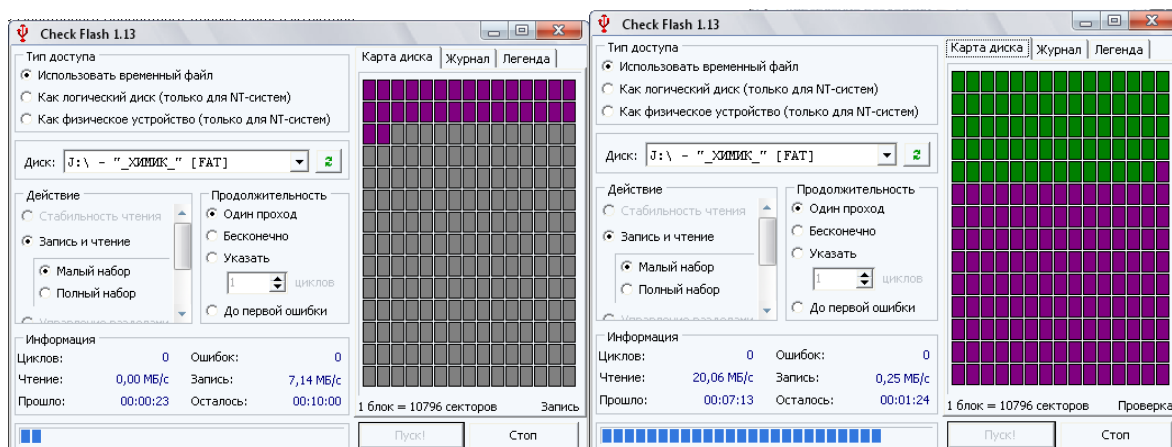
Check Flash 1.13

Тип доступа
Использовать временный файл
Как логический диск (только для NT-систем)
Как физическое устройство (только для NT-систем)

Диск: J:\ - "_ХИМИК_" [FAT]

Действие
Стабильность чтения
Запись и чтение
Малый набор
Полный набор
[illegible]

Продолжительность
Один проход
Бесконечно
Указать
1 циклов
До первой ошибки

Информация
Циклов: 0
Ошибок: 0
Чтение: 0,00 МБ/с
Запись: 7,14 МБ/с
Прошло: 00:00:23
Осталось: 00:10:00

Карта диска | Журнал | Легенда

1 блок = 10796 секторов
Запись

Пуск!
Стоп

Check Flash 1.13

Тип доступа
Использовать временный файл
Как логический диск (только для NT-систем)
Как физическое устройство (только для NT-систем)

Диск: J:\ - "_ХИМИК_" [FAT]

Действие
Стабильность чтения
Запись и чтение
Малый набор
Полный набор
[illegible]

Продолжительность
Один проход
Бесконечно
Указать
1 циклов
До первой ошибки

Информация
Циклов: 0
Ошибок: 0
Чтение: 20,06 МБ/с
Запись: 0,25 МБ/с
Прошло: 00:07:13
Осталось: 00:01:24

Карта диска | Журнал | Легенда

1 блок = 10796 секторов
Проверка

Пуск!
Стоп